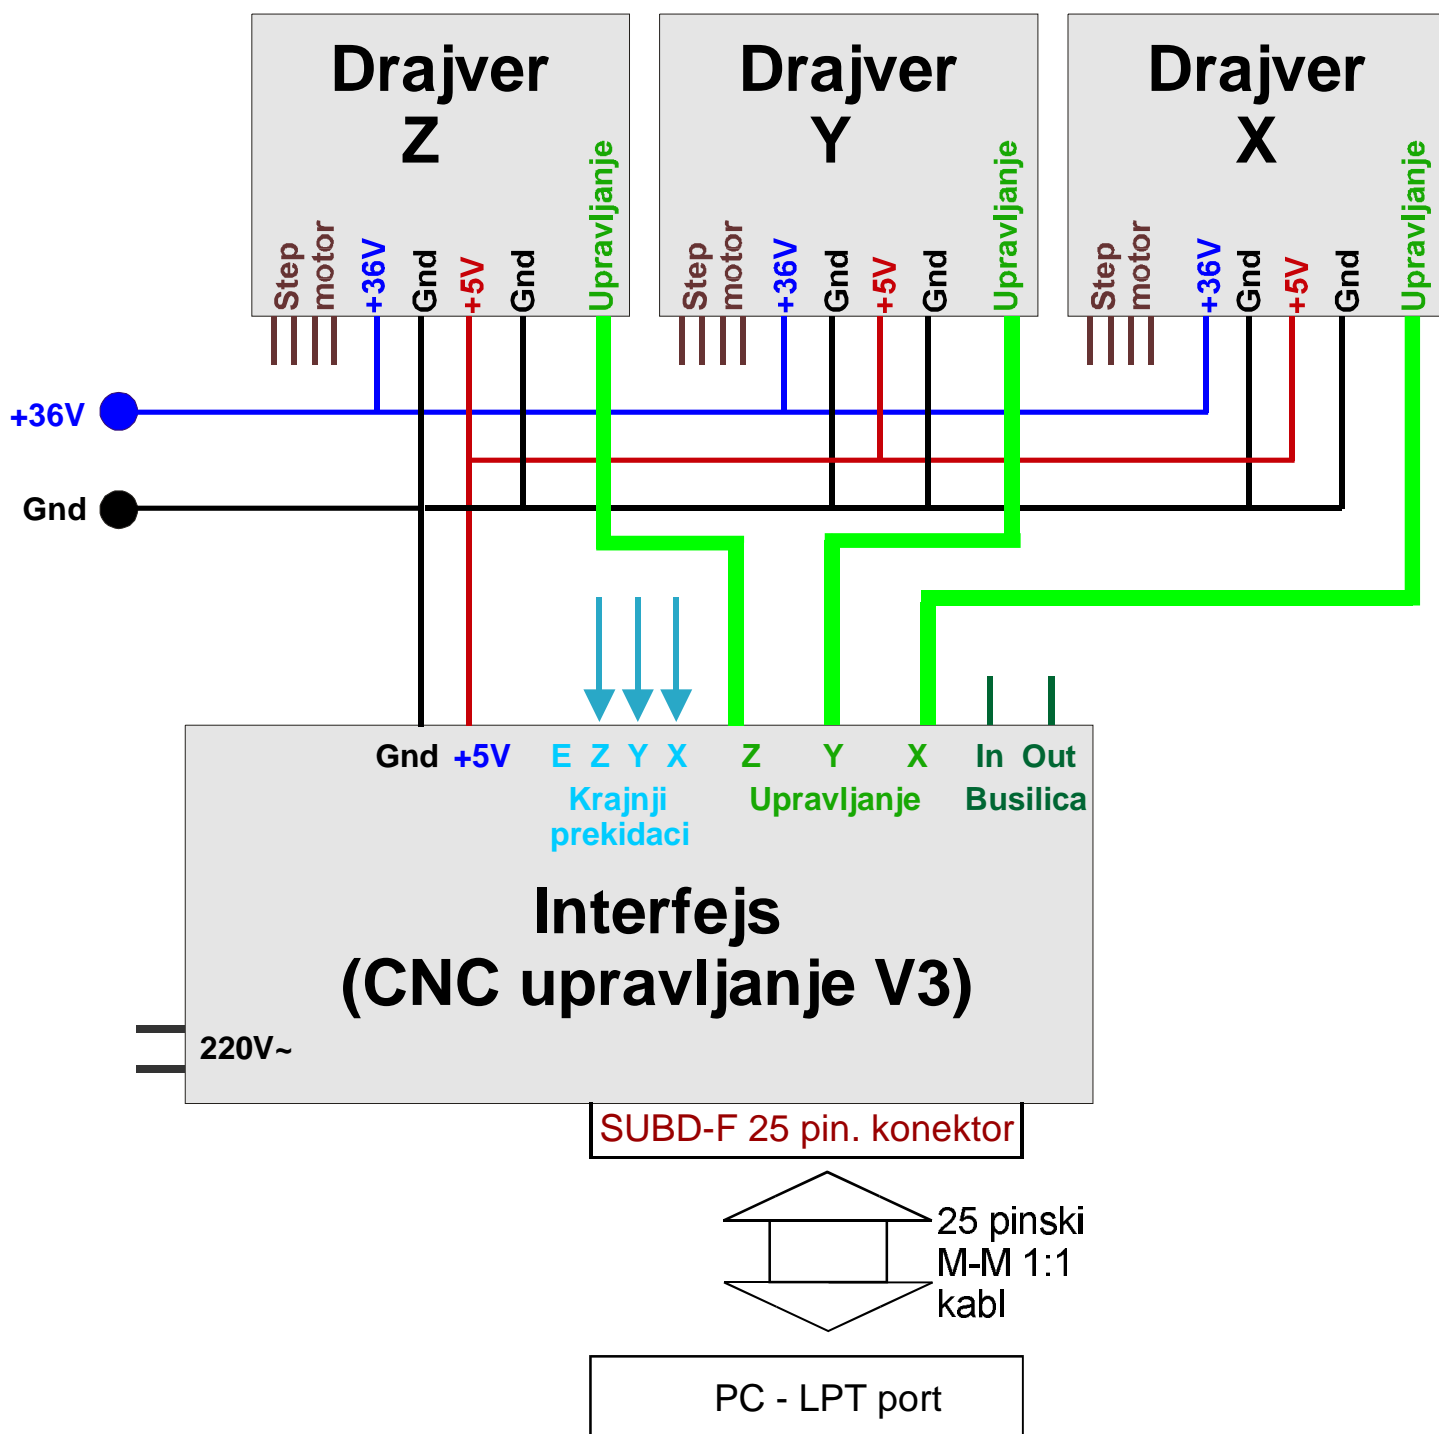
Drajver
Z

Step motor +36V Gnd +5V Gnd Upravljanje

Drajver
Y

Step motor +36V Gnd +5V Gnd Upravljanje

Drajver
X

Step motor +36V Gnd +5V Gnd Upravljanje

+36V

Gnd

Gnd +5V E Z Y X Z Y X In Out

Krajnji prekidaci

Upravljanje

Busilica

Interfejs
(CNC upravljanje V3)

220V~

SUBD-F 25 pin. konektor

25 pinski
M-M 1:1
kabl

PC - LPT port